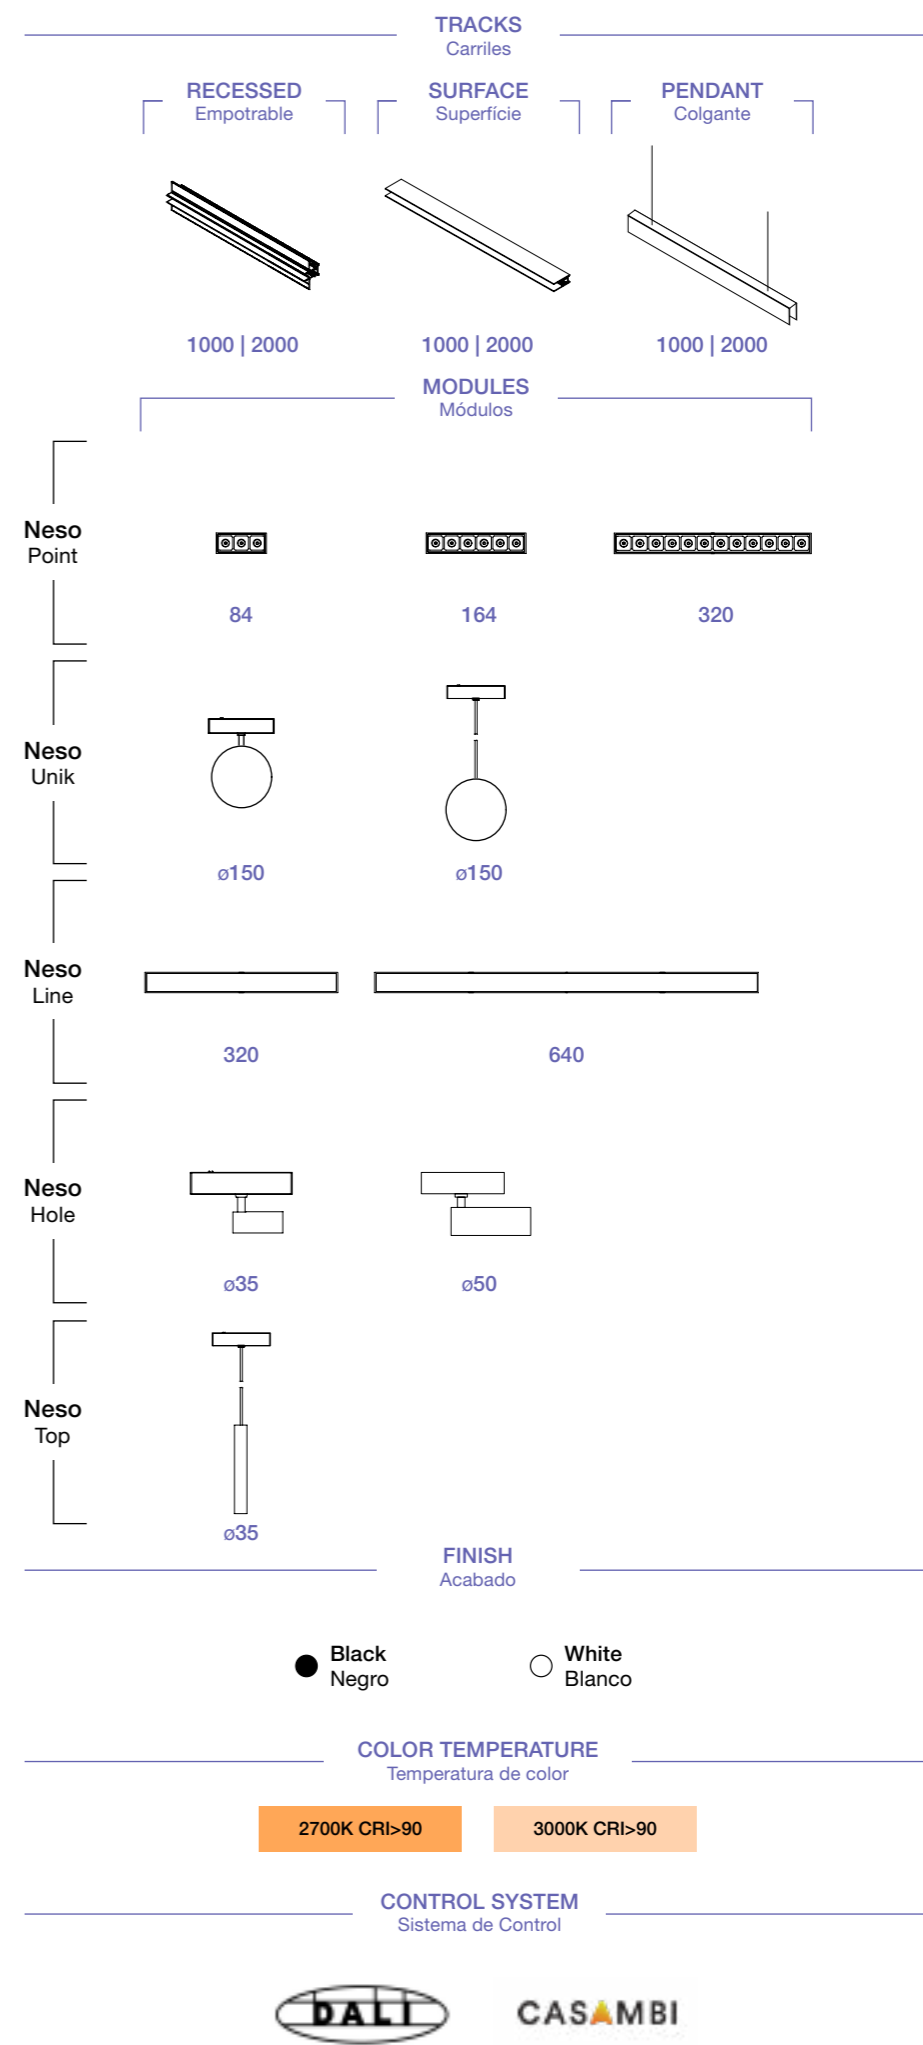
TRACKS
Carriles

RECESSED
Empotrable

SURFACE
Superfície

PENDANT
Colgante

1000 | 2000

1000 | 2000

1000 | 2000

MODULES
Módulos

Neso
Point

84

164

320

Neso
Unik

ø150

ø150

Neso
Line

320

640

Neso
Hole

ø35

ø50

Neso
Top

ø35

FINISH
Acabado

Black
Negro

White
Blanco

COLOR TEMPERATURE
Temperatura de color

2700K CRI>90

3000K CRI>90

CONTROL SYSTEM
Sistema de Control

DALI

CASAMBI